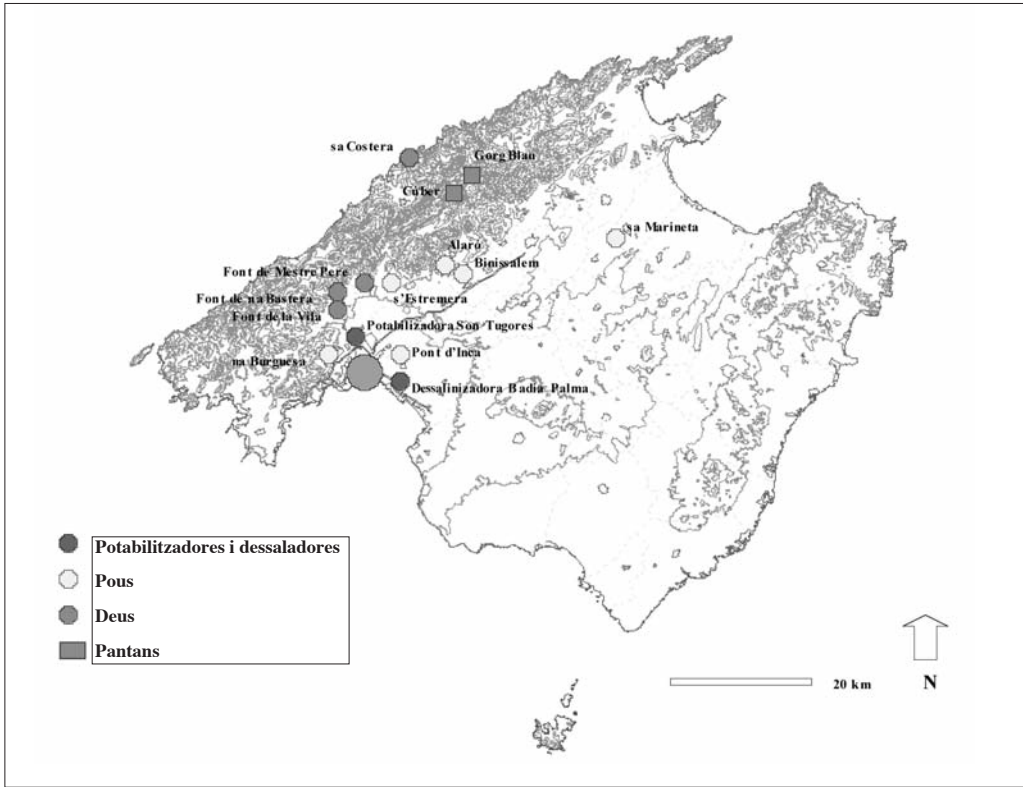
sa Costera
Gorg Blau
Cúber
sa Marineta
Alaró
Binissalem
Font de Mestre Pere
Font de na Bastera
s'Estremera
Font de la Vila
Potabilizadora Son Tugores
Pont d'Inca
na Burguesa
Dessalinizadora Badia Palma

Potabilitzadores i dessaladores
Pous
Deus
Pantans

20 km
N